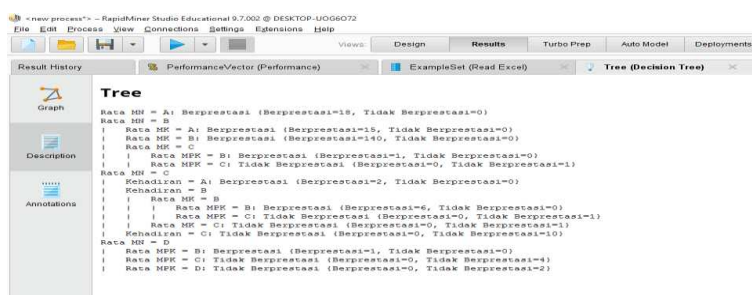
<new process*> – RapidMiner Studio Educational 9.7.002 @ DESKTOP-UOG6O72
File Edit Process View Connections Settings Extensions Help

Views: Design Results Turbo Prep Auto Model Deployments

Result History | PerformanceVector (Performance) | ExampleSet (Read Excel) | Tree (Decision Tree)

Graph
Description
Annotations

Tree

Rata MN = A: Berprestasi (Berprestasi=18, Tidak Berprestasi=0)
Rata MN = B
| Rata MK = A: Berprestasi (Berprestasi=15, Tidak Berprestasi=0)
| Rata MK = B: Berprestasi (Berprestasi=140, Tidak Berprestasi=0)
| Rata MK = C
| | Rata MPK = B: Berprestasi (Berprestasi=1, Tidak Berprestasi=0)
| | Rata MPK = C: Tidak Berprestasi (Berprestasi=0, Tidak Berprestasi=1)
Rata MN = C
| Kehadiran = A: Berprestasi (Berprestasi=2, Tidak Berprestasi=0)
| Kehadiran = B
| | Rata MK = B
| | | Rata MPK = B: Berprestasi (Berprestasi=6, Tidak Berprestasi=0)
| | | Rata MPK = C: Tidak Berprestasi (Berprestasi=0, Tidak Berprestasi=1)
| | Rata MK = C: Tidak Berprestasi (Berprestasi=0, Tidak Berprestasi=1)
| Kehadiran = C: Tidak Berprestasi (Berprestasi=0, Tidak Berprestasi=10)
Rata MN = D
| Rata MPK = B: Berprestasi (Berprestasi=1, Tidak Berprestasi=0)
| Rata MPK = C: Tidak Berprestasi (Berprestasi=0, Tidak Berprestasi=4)
| Rata MPK = D: Tidak Berprestasi (Berprestasi=0, Tidak Berprestasi=2)